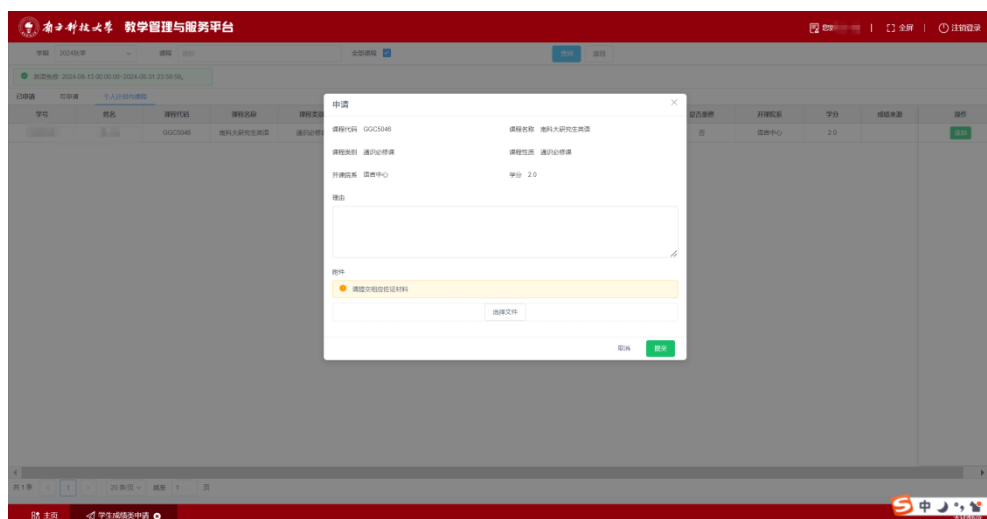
南方科技大学 教学管理与服务平台

您好 | 全屏 | 注销登录

学期 2024秋季 课程 全部课程 查询 重置

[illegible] 2024-08-13 00:00:00~2024-08-31 23:59:59。

已申请 可申请 个人计划内课程

| 学号 | 姓名 | 课程代码 | 课程名称 | 课程类别 | 是否重修 | 开课院系 | 学分 | 成绩来源 | 操作 |
|---|---|---|---|---|---|---|---|---|---|
| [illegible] | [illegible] | GGC5046 | 南科大研究生英语 | 通识必修课 | 否 | 语言中心 | 2.0 | | 添加 |

申请

课程代码 GGC5046 课程名称 南科大研究生英语

课程类别 通识必修课 课程性质 通识必修课

开课院系 语言中心 学分 2.0

理由

附件

请提交相应佐证材料

选择文件

取消 提交

共1条 1 20条/页 跳至 1 页

主页 学生成绩免申请

中